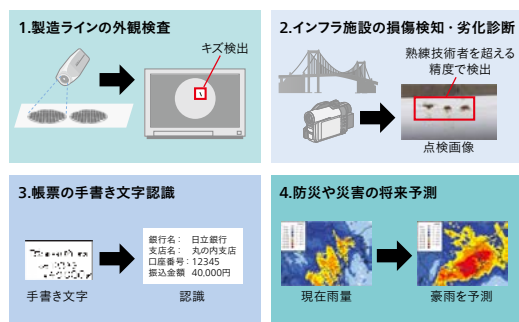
1.製造ラインの外観検査

キズ検出

2.インフラ施設の損傷検知・劣化診断

熟練技術者を超える精度で検出

点検画像

3.帳票の手書き文字認識

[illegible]

手書き文字

銀行名：　日立銀行
支店名：　丸の内支店
口座番号：12345
振込金額　40,000円

認識

4.防災や災害の将来予測

現在雨量

豪雨を予測